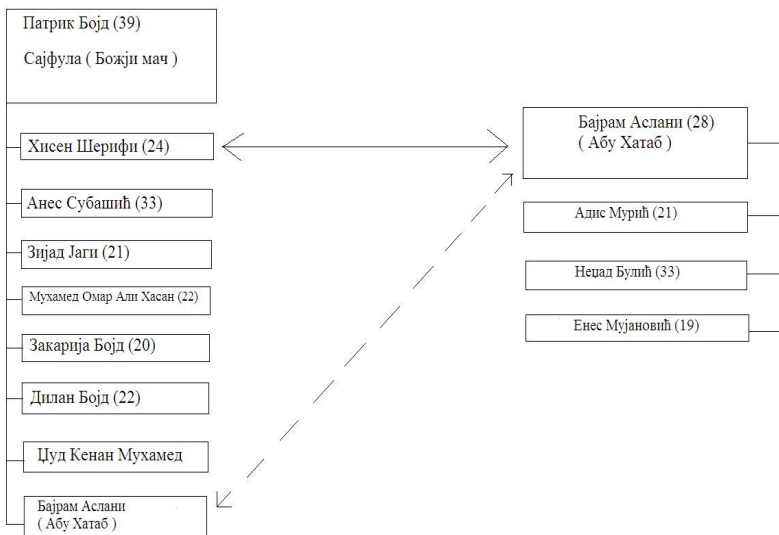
Патрик Бојд (39)

Сајфула ( Божји мач )

Хисен Шерифи (24)

Анес Субашић (33)

Зијад Јаги (21)

Мухамед Омар Али Хасан (22)

Закарија Бојд (20)

Дилан Бојд (22)

Џуд Кенан Мухамед

Бајрам Аслани ( Абу Хатаб )

Бајрам Аслани (28) ( Абу Хатаб )

Адис Мурић (21)

Нецад Булић (33)

Енес Мујановић (19)